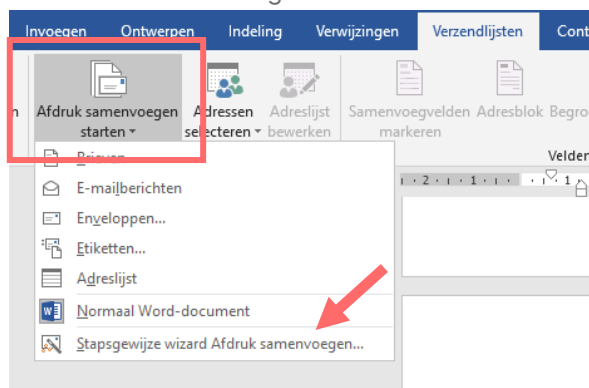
Invoegen Ontwerpen Indeling Verwijzingen Verzendlijsten Cont

n Afdruk samenvoegen starten
Adressen selecteren
Adreslijst bewerken
Samenvoegvelden markeren
Adresblok
Begro

Velden

Brieven
E-mailberichten
Enveloppen...
Etiketten...
Adreslijst
Normaal Word-document
Stapsgewijze wizard Afdruk samenvoegen...

· 2 · 1 · 1 · 1